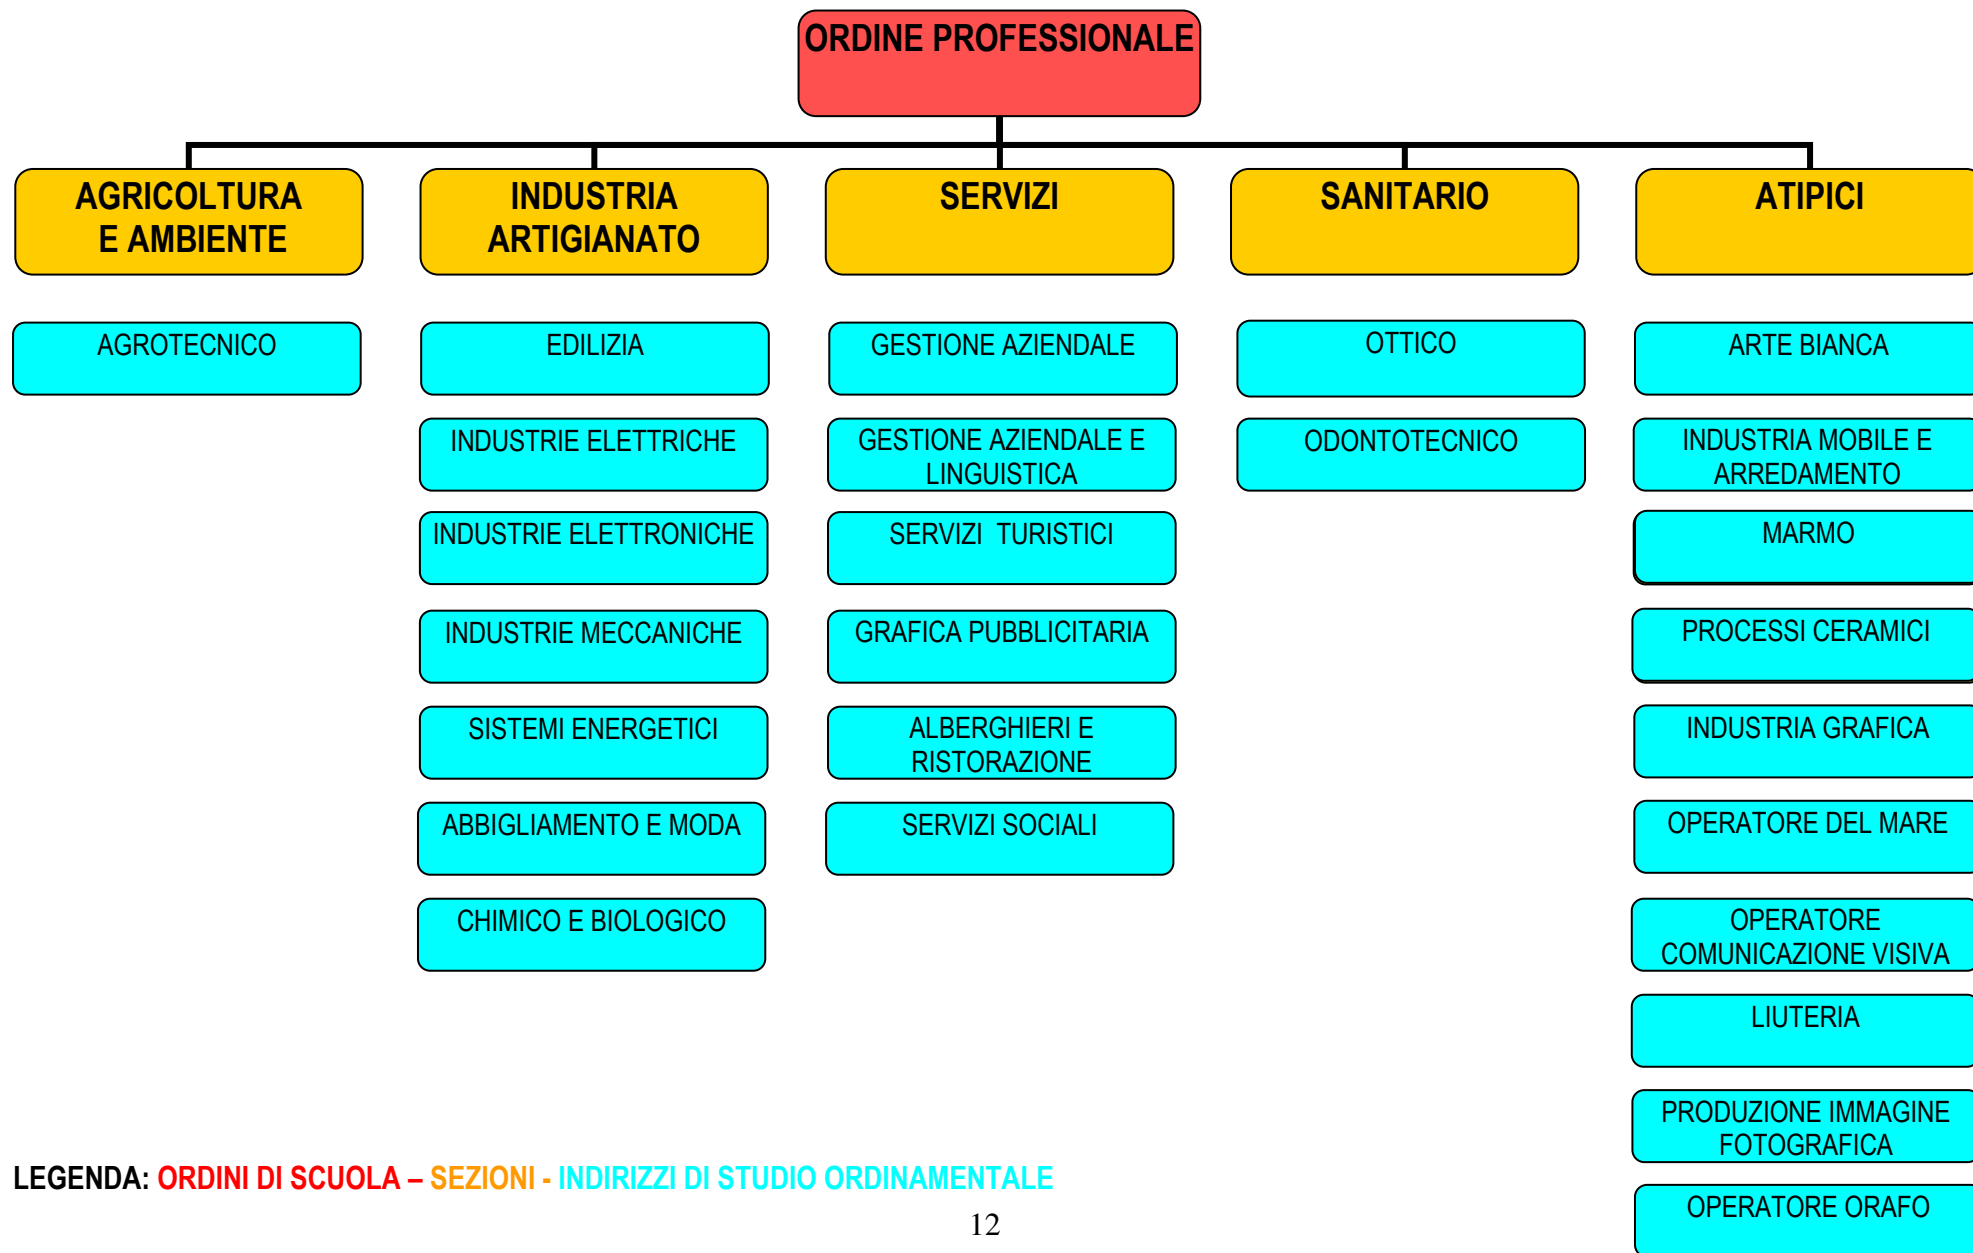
ORDINE PROFESSIONALE

AGRICOLTURA E AMBIENTE

AGROTECNICO

INDUSTRIA ARTIGIANATO

EDILIZIA

INDUSTRIE ELETTRICHE

INDUSTRIE ELETTRONICHE

INDUSTRIE MECCANICHE

SISTEMI ENERGETICI

ABBIGLIAMENTO E MODA

CHIMICO E BIOLOGICO

SERVIZI

GESTIONE AZIENDALE

GESTIONE AZIENDALE E LINGUISTICA

SERVIZI TURISTICI

GRAFICA PUBBLICITARIA

ALBERGHIERI E RISTORAZIONE

SERVIZI SOCIALI

SANITARIO

OTTICO

ODONTOTECNICO

ATIPICI

ARTE BIANCA

INDUSTRIA MOBILE E ARREDAMENTO

MARMO

PROCESSI CERAMICI

INDUSTRIA GRAFICA

OPERATORE DEL MARE

OPERATORE COMUNICAZIONE VISIVA

LIUTERIA

PRODUZIONE IMMAGINE FOTOGRAFICA

OPERATORE ORAFO

LEGENDA: ORDINI DI SCUOLA – SEZIONI - INDIRIZZI DI STUDIO ORDINAMENTALE

12